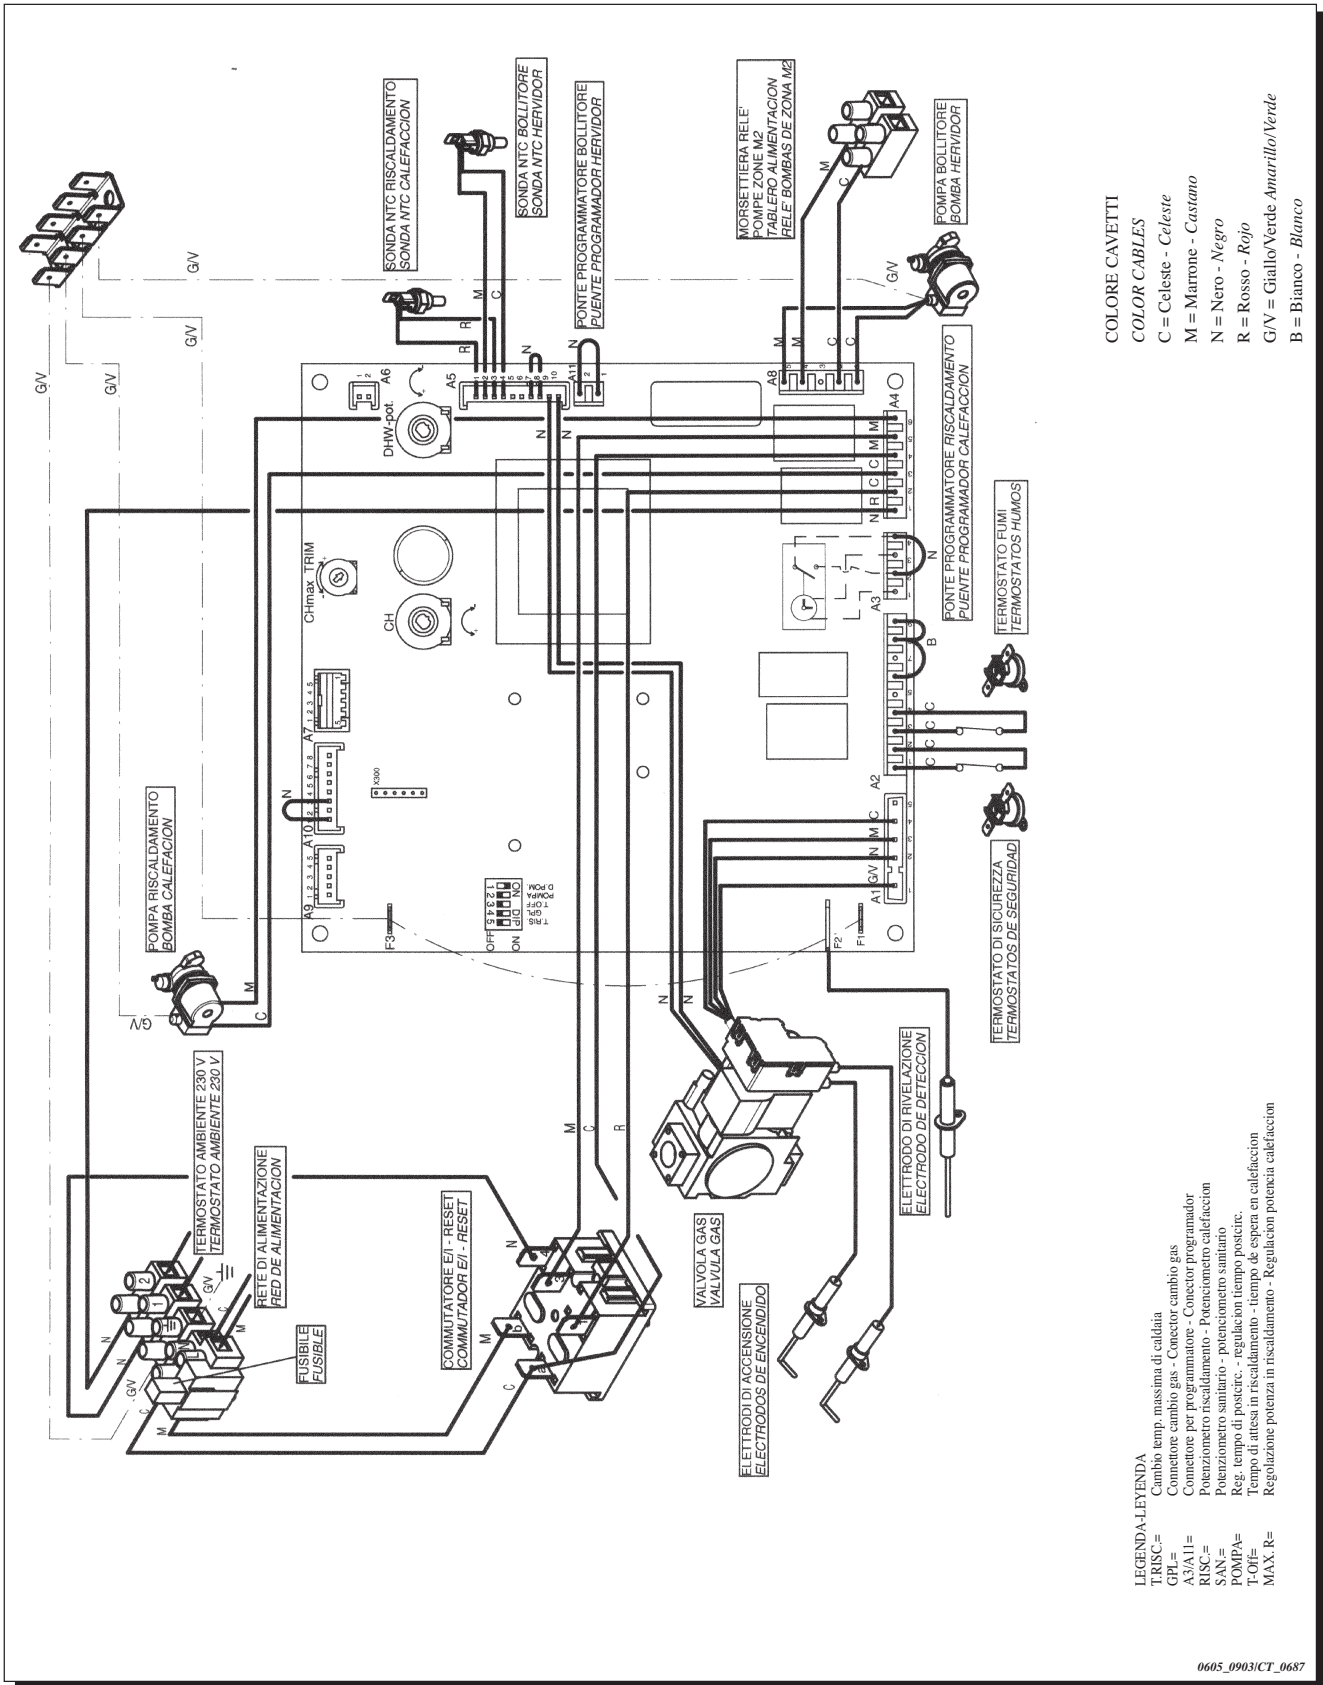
SONDA NTC RISCALDAMENTO
SONDA NTC CALEFACCION

SONDA NTC BOLLITORE
SONDA NTC HERVIDOR

PONTE PROGRAMMATORE BOLLITORE
PUENTE PROGRAMADOR HERVIDOR

MORSETTIERA RELE'
POMPE ZONE M2
TABLERO ALIMENTACION
RELE' BOMBAS DE ZONA M2

POMPA BOLLITORE
BOMBA HERVIDOR

G/V
G/V
G/V
G/V
G/V

R R M C N N N

A6 A5 A11 A8 A4

DHW-pot.

CHmax TRIM

CH

N R C C M M

PONTE PROGRAMMATORE RISCALDAMENTO
PUENTE PROGRAMADOR CALEFACCION

TERMOSTATO FUMI
TERMOSTATOS HUMOS

PONTE PROGRAMMATORE RISCALDAMENTO
PUENTE PROGRAMADOR CALEFACCION

A3

B

C C C C

A7

X300

A10

A2

POMPA RISCALDAMENTO
BOMBA CALEFACION

A9

T.RIS
GPL
T.OFF
POMPA
D.POM.
ON
OFF

F3

A1

G/V N M C

F2'

F1

TERMOSTATO DI SICUREZZA
TERMOSTATOS DE SEGURIDAD

G/V

M

C

N

N

TERMOSTATO AMBIENTE 230 V
TERMOSTATO AMBIENTE 230 V

RETE DI ALIMENTAZIONE
RED DE ALIMENTACION

FUSIBILE
FUSIBLE

COMMUTATORE E/I - RESET
COMMUTADOR E/I - RESET

M C R

VALVOLA GAS
VALVULA GAS

ELETTRODO DI RIVELAZIONE
ELECTRODO DE DETECCION

ELETTRODI DI ACCENSIONE
ELECTRODOS DE ENCENDIDO

COLORE CAVETTI
COLOR CABLES
C = Celeste - Celeste
M = Marrone - Castano
N = Nero - Negro
R = Rosso - Rojo
G/V = Giallo/Verde Amarillo/Verde
B = Bianco - Blanco

LEGENDA-LEYENDA
T.RISC.= Cambio temp. massima di caldaia
GPL= Connettore cambio gas - Conector cambio gas
A3/A11= Connettore per programmatore - Conector programador
RISC.= Potenziometro riscaldamento - Potenciometro calefaccion
SAN.= Potenziometro sanitario - potenciometro sanitario
POMPA= Reg. tempo di postcirc. - regulacion tiempo postcirc.
T-Off= Tempo di attesa in riscaldamento - tiempo de espera en calefaccion
MAX. R= Regolazione potenza in riscaldamento - Regulacion potencia calefaccion

0605_0903/CT_0687